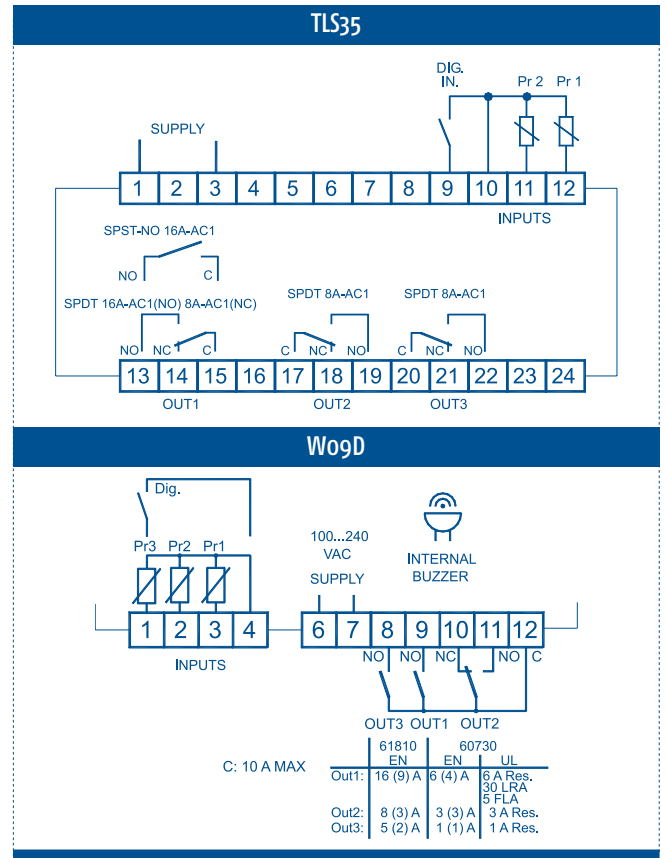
TLS35

DIG. IN.
Pr 2
Pr 1

SUPPLY

1 2 3 4 5 6 7 8 9 10 11 12

INPUTS

SPST-NO 16A-AC1
NO C

SPDT 16A-AC1(NO) 8A-AC1(NC)
SPDT 8A-AC1
SPDT 8A-AC1

NO NC C
C NC NO
C NC NO

13 14 15 16 17 18 19 20 21 22 23 24

OUT1 OUT2 OUT3

W09D

Dig.
Pr3 Pr2 Pr1

100...240 VAC
SUPPLY

INTERNAL BUZZER

1 2 3 4
INPUTS

6 7 8 9 10 11 12

NO NO NC NO C

OUT3 OUT1 OUT2

C: 10 A MAX

| | 61810 EN | 60730 EN | UL |
|---|---|---|---|
| Out1: | 16 (9) A | 6 (4) A | 6 A Res. 30 LRA 5 FLA |
| Out2: | 8 (3) A | 3 (3) A | 3 A Res. |
| Out3: | 5 (2) A | 1 (1) A | 1 A Res. |